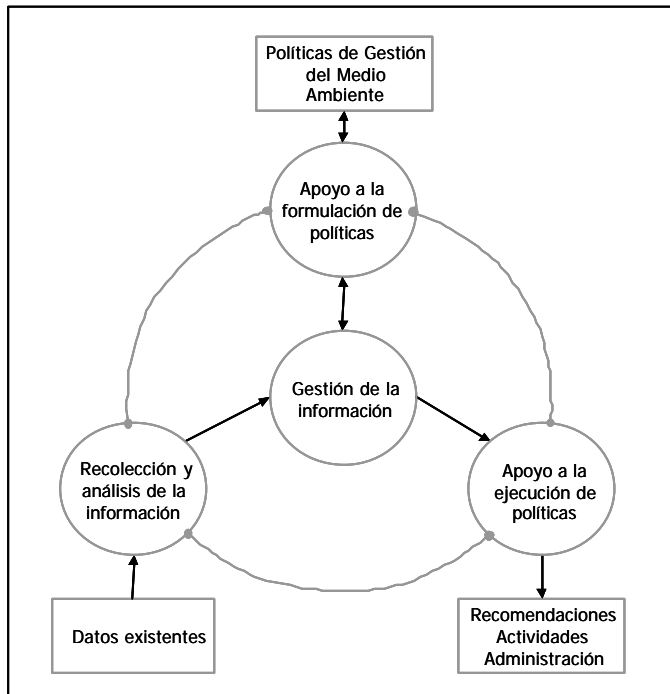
Políticas de Gestión del Medio Ambiente

Apoyo a la formulación de políticas

Gestión de la información

Recolección y análisis de la información

Apoyo a la ejecución de políticas

Datos existentes

Recomendaciones
Actividades
Administración